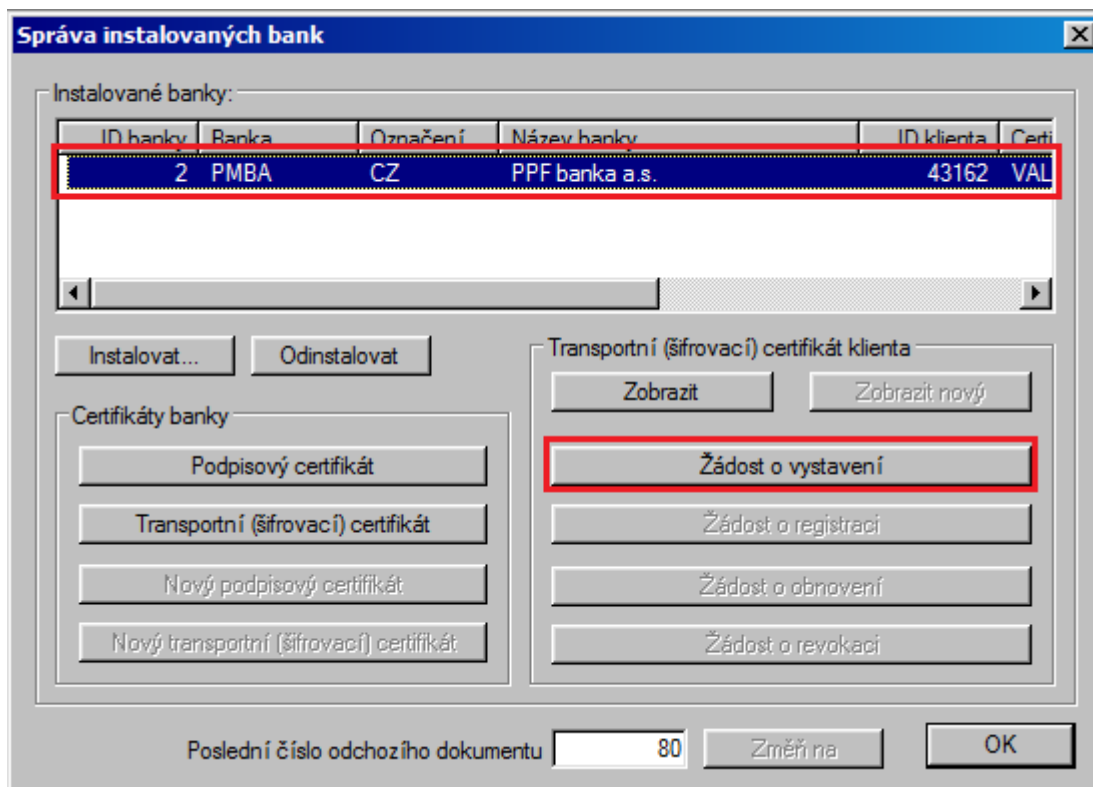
Správa instalovaných bank

Instalované banky:

| ID banky | Banka | Označení | Název banky | ID klienta | Certi |
|---|---|---|---|---|---|
| 2 | PMBA | CZ | PPF banka a.s. | 43162 | VAL |

Instalovat...

Odinstalovat

Certifikáty banky

Podpisový certifikát

Transportní (šifrovací) certifikát

Nový podpisový certifikát

Nový transportní (šifrovací) certifikát

Transportní (šifrovací) certifikát klienta

Zobrazit

Zobrazit nový

Žádost o vystavení

Žádost o registraci

Žádost o obnovení

Žádost o revokaci

Poslední číslo odchozího dokumentu 80

Změň na

OK